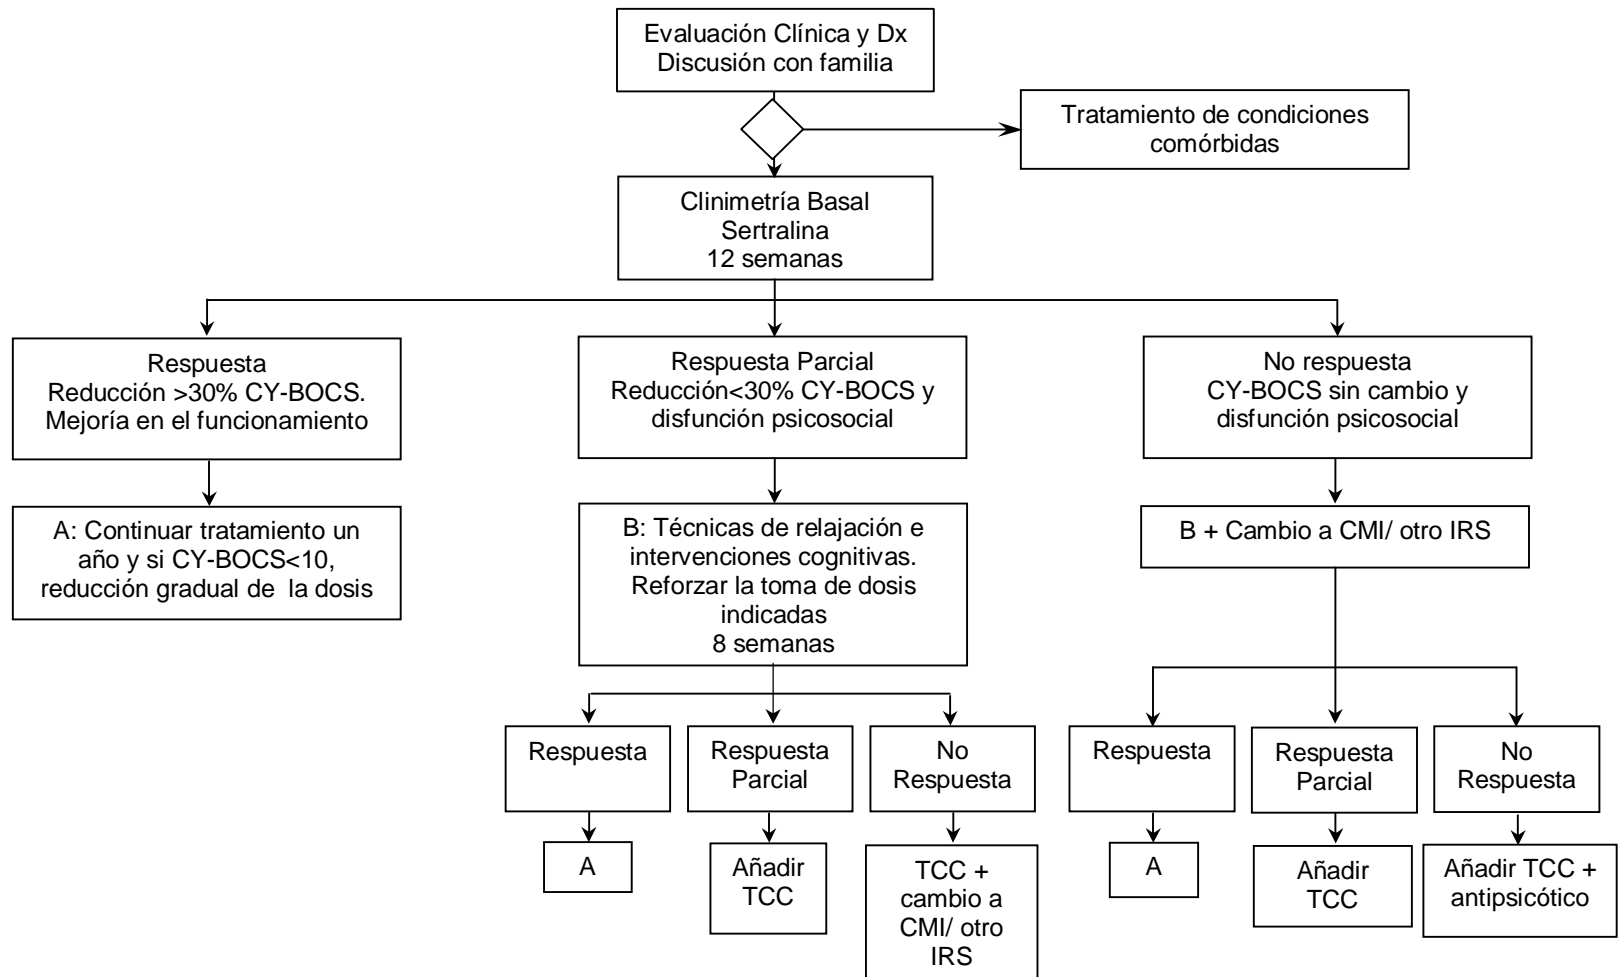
Evaluación Clínica y Dx
Discusión con familia

Tratamiento de condiciones comórbidas

Clinimetría Basal
Sertralina
12 semanas

Respuesta
Reducción >30% CY-BOCS.
Mejoría en el funcionamiento

A: Continuar tratamiento un año y si CY-BOCS<10, reducción gradual de la dosis

Respuesta Parcial
Reducción<30% CY-BOCS y disfunción psicosocial

B: Técnicas de relajación e intervenciones cognitivas. Reforzar la toma de dosis indicadas
8 semanas

Respuesta

A

Respuesta Parcial

Añadir TCC

No Respuesta

TCC + cambio a CMI/ otro IRS

No respuesta
CY-BOCS sin cambio y disfunción psicosocial

B + Cambio a CMI/ otro IRS

Respuesta

A

Respuesta Parcial

Añadir TCC

No Respuesta

Añadir TCC + antipsicótico